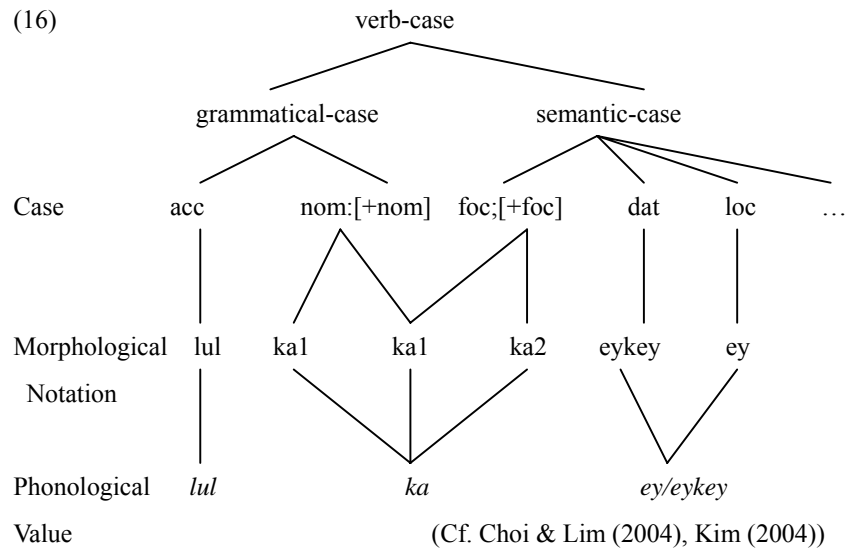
(16) verb-case

grammatical-case semantic-case

Case acc nom:[+nom] foc;[+foc] dat loc …

Morphological Notation lul ka1 ka1 ka2 eykey ey

Phonological Value *lul* *ka* *ey/eykey*

(Cf. Choi & Lim (2004), Kim (2004))